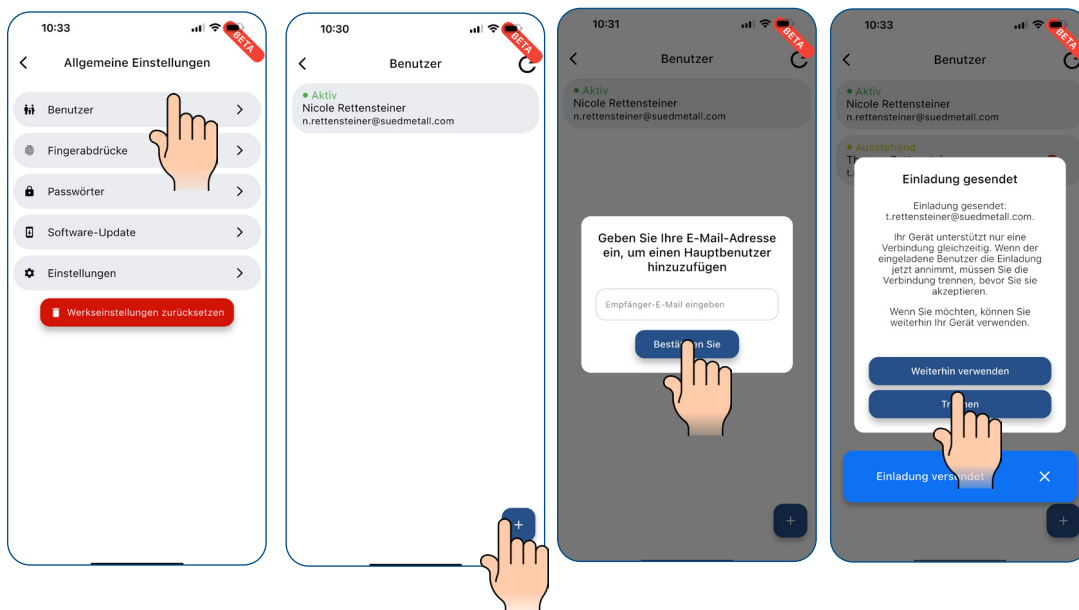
10:33

BETA

Allgemeine Einstellungen

Benutzer

Fingerabdrücke

Passwörter

Software-Update

Einstellungen

Werkseinstellungen zurücksetzen

10:30

BETA

Benutzer

● Aktiv
Nicole Rettensteiner
n.rettensteiner@suedmetall.com

+

10:31

BETA

Benutzer

● Aktiv
Nicole Rettensteiner
n.rettensteiner@suedmetall.com

Geben Sie Ihre E-Mail-Adresse ein, um einen Hauptbenutzer hinzuzufügen

Empfänger-E-Mail eingeben

Bestät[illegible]en Sie

+

10:33

BETA

Benutzer

● Aktiv
Nicole Rettensteiner
n.rettensteiner@suedmetall.com

● Ausstehend
Th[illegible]
t.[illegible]

Einladung gesendet

Einladung gesendet: t.rettensteiner@suedmetall.com.

Ihr Gerät unterstützt nur eine Verbindung gleichzeitig. Wenn der eingeladene Benutzer die Einladung jetzt annimmt, müssen Sie die Verbindung trennen, bevor Sie sie akzeptieren.

Wenn Sie möchten, können Sie weiterhin Ihr Gerät verwenden.

Weiterhin verwenden

Tr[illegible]en

Einladung vers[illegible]det

+